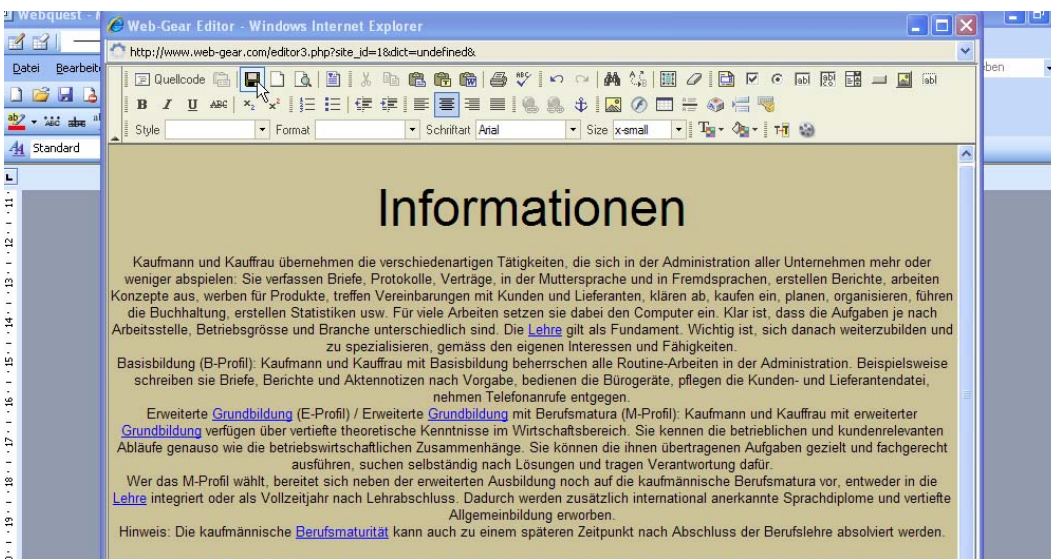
Webquest -
Web-Gear Editor - Windows Internet Explorer
http://www.web-gear.com/editor3.php?site_id=1&dict=undefined&
Datei Bearbeit
Standard
ben
Quellcode
Style Format Schriftart Arial Size x-small

Informationen

Kaufmann und Kauffrau übernehmen die verschiedenartigen Tätigkeiten, die sich in der Administration aller Unternehmen mehr oder weniger abspielen: Sie verfassen Briefe, Protokolle, Verträge, in der Muttersprache und in Fremdsprachen, erstellen Berichte, arbeiten Konzepte aus, werben für Produkte, treffen Vereinbarungen mit Kunden und Lieferanten, klären ab, kaufen ein, planen, organisieren, führen die Buchhaltung, erstellen Statistiken usw. Für viele Arbeiten setzen sie dabei den Computer ein. Klar ist, dass die Aufgaben je nach Arbeitsstelle, Betriebsgrösse und Branche unterschiedlich sind. Die Lehre gilt als Fundament. Wichtig ist, sich danach weiterzubilden und zu spezialisieren, gemäss den eigenen Interessen und Fähigkeiten.
Basisbildung (B-Profil): Kaufmann und Kauffrau mit Basisbildung beherrschen alle Routine-Arbeiten in der Administration. Beispielsweise schreiben sie Briefe, Berichte und Aktennotizen nach Vorgabe, bedienen die Bürogeräte, pflegen die Kunden- und Lieferantendatei, nehmen Telefonanrufe entgegen.
Erweiterte Grundbildung (E-Profil) / Erweiterte Grundbildung mit Berufsmatura (M-Profil): Kaufmann und Kauffrau mit erweiterter Grundbildung verfügen über vertiefte theoretische Kenntnisse im Wirtschaftsbereich. Sie kennen die betrieblichen und kundenrelevanten Abläufe genauso wie die betriebswirtschaftlichen Zusammenhänge. Sie können die ihnen übertragenen Aufgaben gezielt und fachgerecht ausführen, suchen selbständig nach Lösungen und tragen Verantwortung dafür.
Wer das M-Profil wählt, bereitet sich neben der erweiterten Ausbildung noch auf die kaufmännische Berufsmatura vor, entweder in die Lehre integriert oder als Vollzeitjahr nach Lehrabschluss. Dadurch werden zusätzlich international anerkannte Sprachdiplome und vertiefte Allgemeinbildung erworben.
Hinweis: Die kaufmännische Berufsmaturität kann auch zu einem späteren Zeitpunkt nach Abschluss der Berufslehre absolviert werden.